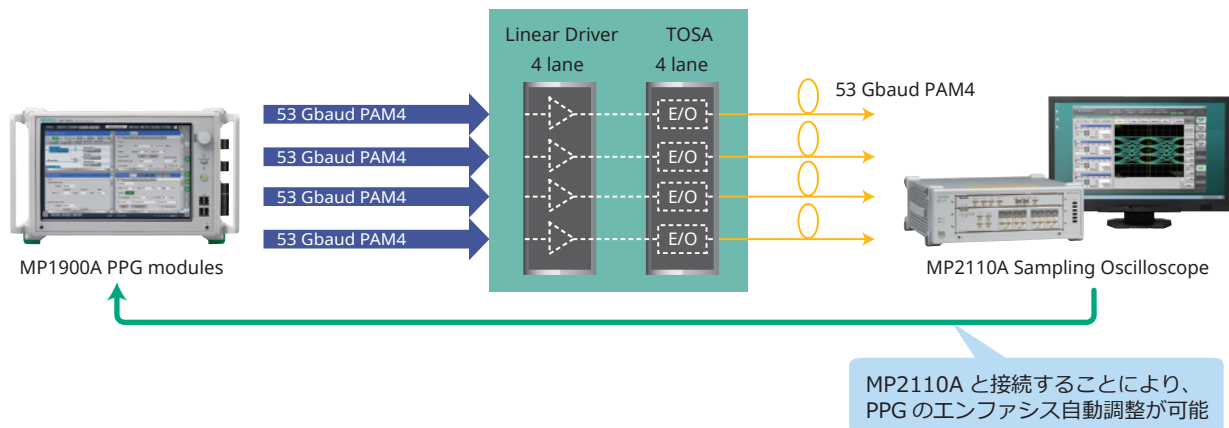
Linear Driver
4 lane

TOSA
4 lane

53 Gbaud PAM4
53 Gbaud PAM4
53 Gbaud PAM4
53 Gbaud PAM4

E/O
E/O
E/O
E/O

53 Gbaud PAM4

MP1900A PPG modules

MP2110A Sampling Oscilloscope

MP2110A と接続することにより、
PPG のエンファシス自動調整が可能